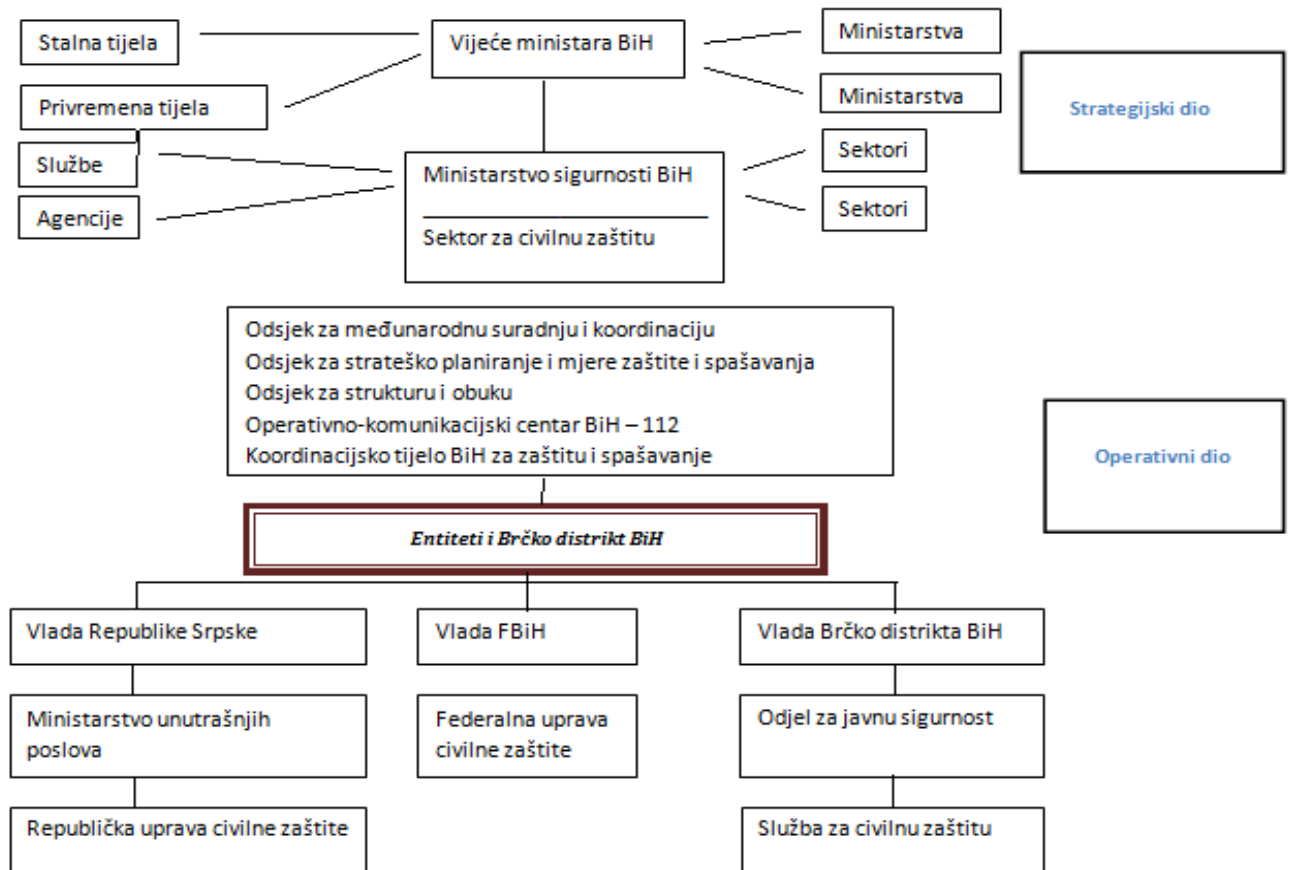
Stalna tijela

Vijeće ministara BiH

Ministarstva

Ministarstva

Strategijski dio

Privremena tijela

Službe

Agencije

Ministarstvo sigurnosti BiH

Sektor za civilnu zaštitu

Sektori

Sektori

Odsjek za međunarodnu suradnju i koordinaciju
Odsjek za strateško planiranje i mjere zaštite i spašavanja
Odsjek za strukturu i obuku
Operativno-komunikacijski centar BiH – 112
Koordinacijsko tijelo BiH za zaštitu i spašavanje

Operativni dio

*Entiteti i Brčko distrikt BiH*

Vlada Republike Srpske

Vlada FBiH

Vlada Brčko distrikta BiH

Ministarstvo unutrašnjih poslova

Federalna uprava civilne zaštite

Odjel za javnu sigurnost

Republička uprava civilne zaštite

Služba za civilnu zaštitu